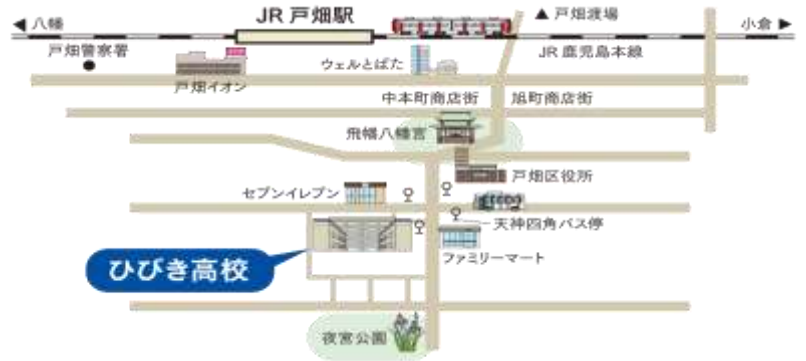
◀ 八幡

JR 戸畑駅

▲ 戸畑渡場

小倉 ▶

戸畑警察署

JR 鹿児島本線

ウェルとばた

戸畑イオン

中本町商店街

旭町商店街

飛幡八幡宮

戸畑区役所

セブンイレブン

天神四角バス停

ひびき高校

ファミリーマート

夜宮公園